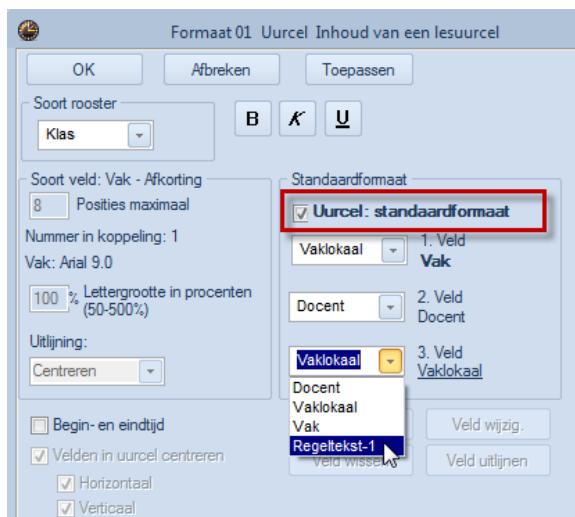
Formaat 01 Uurcel Inhoud van een lesuurcel

OK
Afbreken
Toepassen

Soort rooster
Klas

B
K
U

Soort veld: Vak - Afkorting
8 Posities maximaal
Nummer in koppeling: 1
Vak: Arial 9.0
100 % Lettergrootte in procenten (50-500%)
Uitlijning:
Centreren

Standaardformaat
Uurcel: standaardformaat
Vaklokaal
1. Veld
Vak
Docent
2. Veld
Docent
Vaklokaal
3. Veld
Vaklokaal
Docent
Vaklokaal
Vak
Regeltekst-1

Begin- en eindtijd
Velden in uurcel centreren
Horizontaal
Verticaal

Veld wissel
Veld wijzig.
Veld uitlijnen